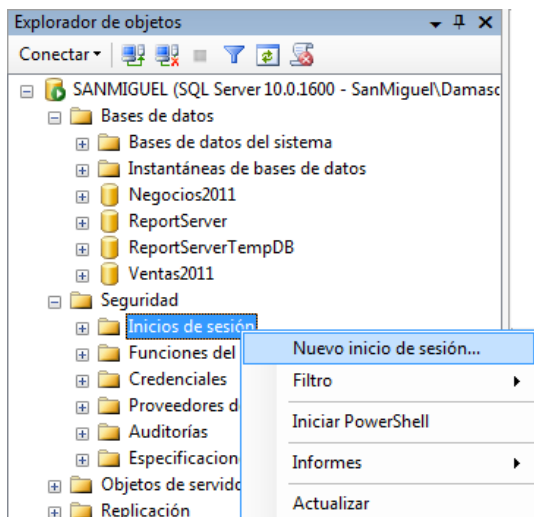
Explorador de objetos

Conectar

SANMIGUEL (SQL Server 10.0.1600 - SanMiguel\Damasc

Bases de datos

Bases de datos del sistema

Instantáneas de bases de datos

Negocios2011

ReportServer

ReportServerTempDB

Ventas2011

Seguridad

Inicios de sesión

Funciones del

Credenciales

Proveedores d

Auditorías

Especificacion

Objetos de servido

Replicación

Nuevo inicio de sesión...

Filtro

Iniciar PowerShell

Informes

Actualizar